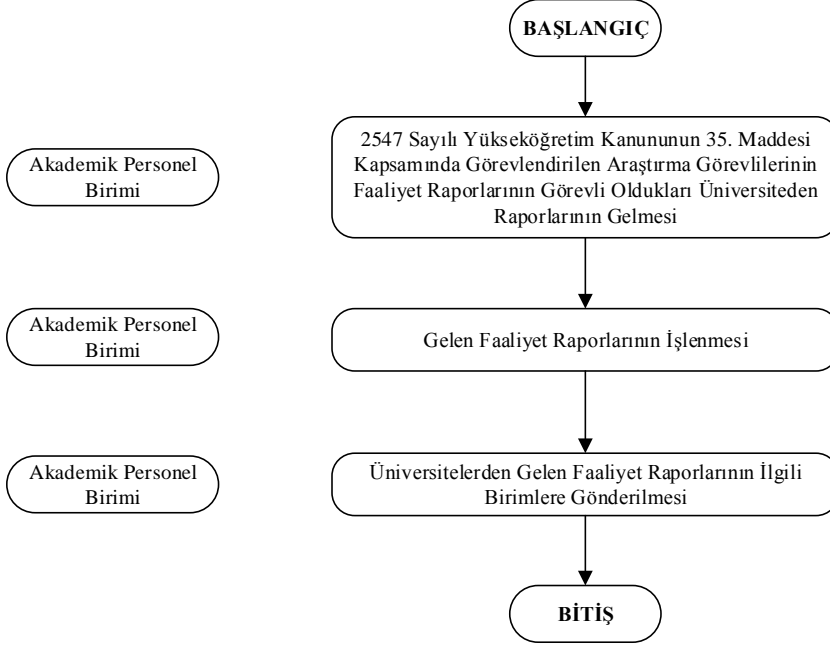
BAŞLANGIÇ

Akademik Personel Birimi

2547 Sayılı Yükseköğretim Kanununun 35. Maddesi Kapsamında Görevlendirilen Araştırma Görevlilerinin Faaliyet Raporlarının Görevli Oldukları Üniversiteden Raporlarının Gelmesi

Akademik Personel Birimi

Gelen Faaliyet Raporlarının İşlenmesi

Akademik Personel Birimi

Üniversitelerden Gelen Faaliyet Raporlarının İlgili Birimlere Gönderilmesi

BİTİŞ